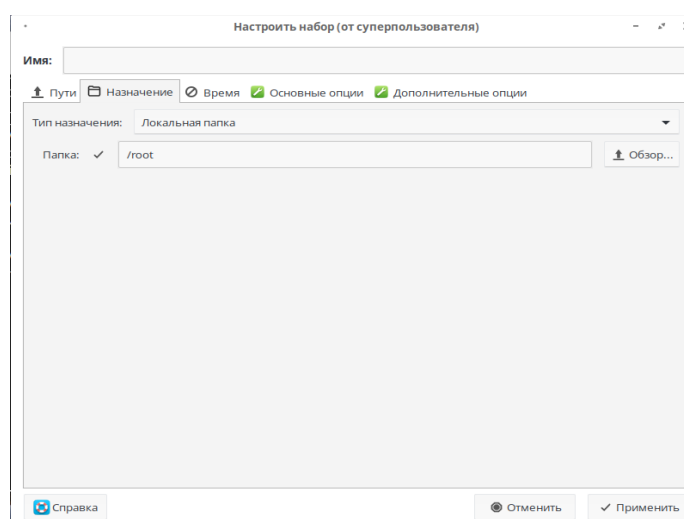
Настроить набор (от суперпользователя)

Имя:

Пути | Назначение | Время | Основные опции | Дополнительные опции

Тип назначения: Локальная папка

Папка: ✓ /root | Обзор...

Справка | Отменить | ✓ Применить